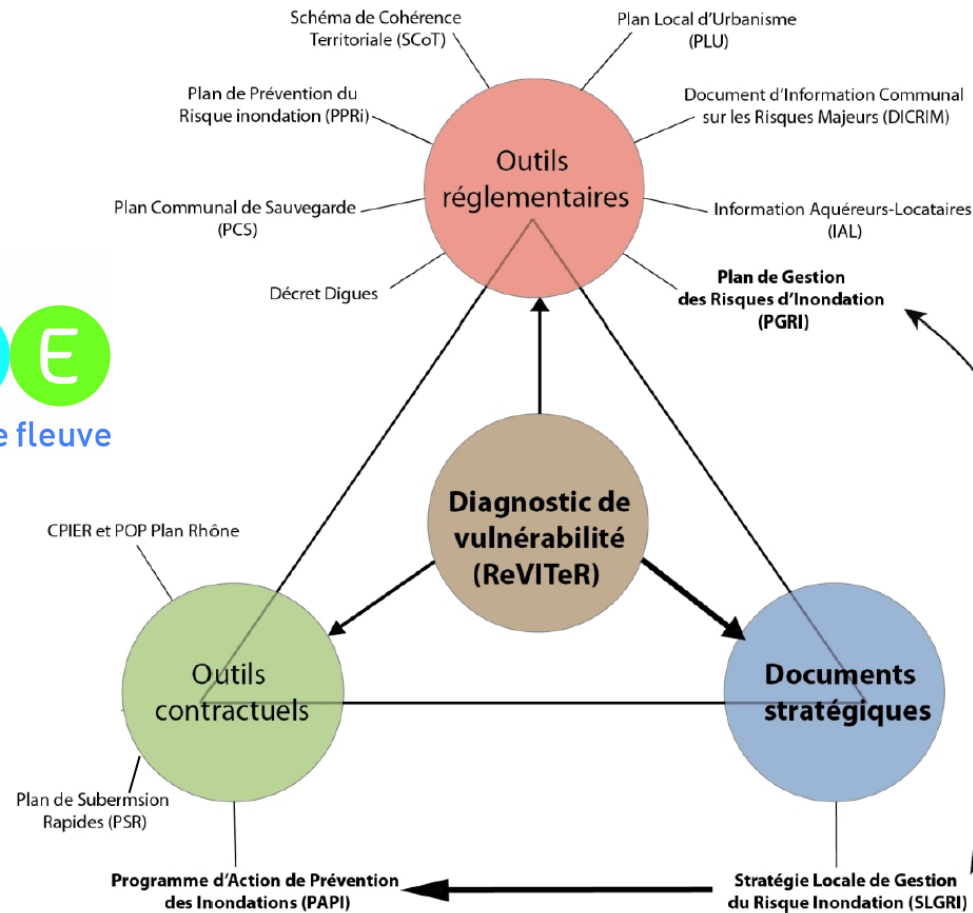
Schéma de Cohérence Territoriale (SCoT)

Plan Local d'Urbanisme (PLU)

Plan de Prévention du Risque inondation (PPRi)

Document d'Information Communal sur les Risques Majeurs (DICRIM)

Outils réglementaires

Plan Communal de Sauvegarde (PCS)

Information Aquéreurs-Locataires (IAL)

Décret Digues

Plan de Gestion des Risques d'Inondation (PGRI)

E

e fleuve

Diagnostic de vulnérabilité (ReVITeR)

CPIER et POP Plan Rhône

Outils contractuels

Documents stratégiques

Plan de Subermsion Rapides (PSR)

Programme d'Action de Prévention des Inondations (PAPI)

Stratégie Locale de Gestion du Risque Inondation (SLGRI)